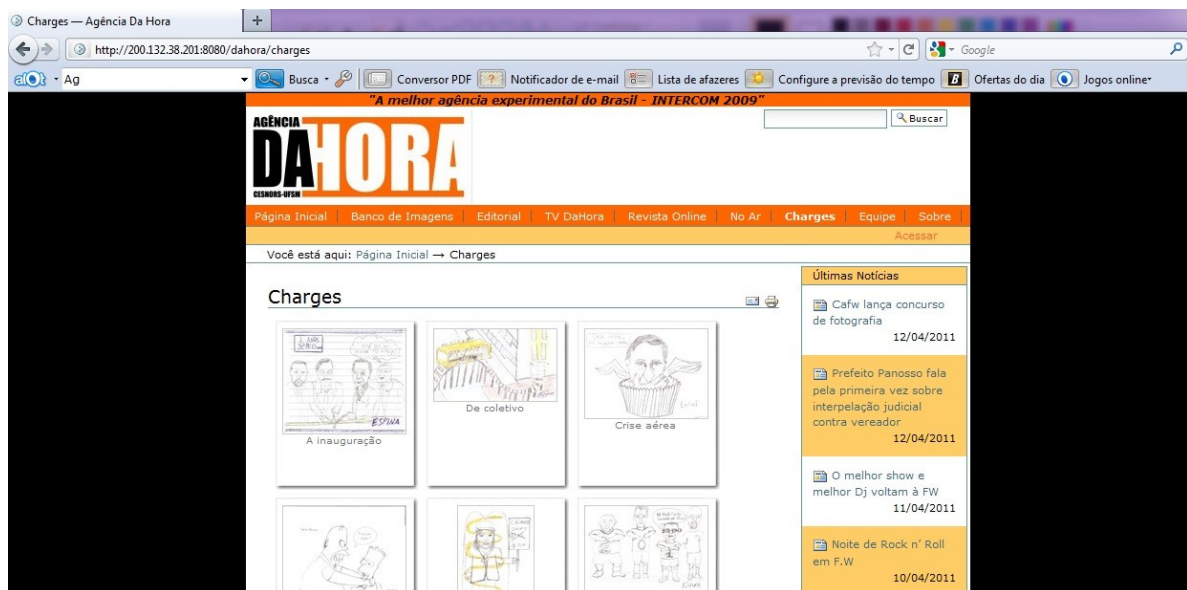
Charges — Agência Da Hora
http://200.132.38.201:8080/dahora/charges
Google
Ag
Busca
Conversor PDF
Notificador de e-mail
Lista de afazeres
Configure a previsão do tempo
Ofertas do dia
Jogos online

"A melhor agência experimental do Brasil - INTERCOM 2009"

AGÊNCIA DA HORA
CESNORS-UFSM

Buscar

Página Inicial | Banco de Imagens | Editorial | TV DaHora | Revista Online | No Ar | Charges | Equipe | Sobre

Acessar

Você está aqui: Página Inicial → Charges

Charges

ESPINA
A inauguração

De coletivo

Crise aérea

Últimas Notícias

Cafw lança concurso de fotografia
12/04/2011

Prefeito Panosso fala pela primeira vez sobre interpelação judicial contra vereador
12/04/2011

O melhor show e melhor Dj voltam à FW
11/04/2011

Noite de Rock n' Roll em F.W
10/04/2011